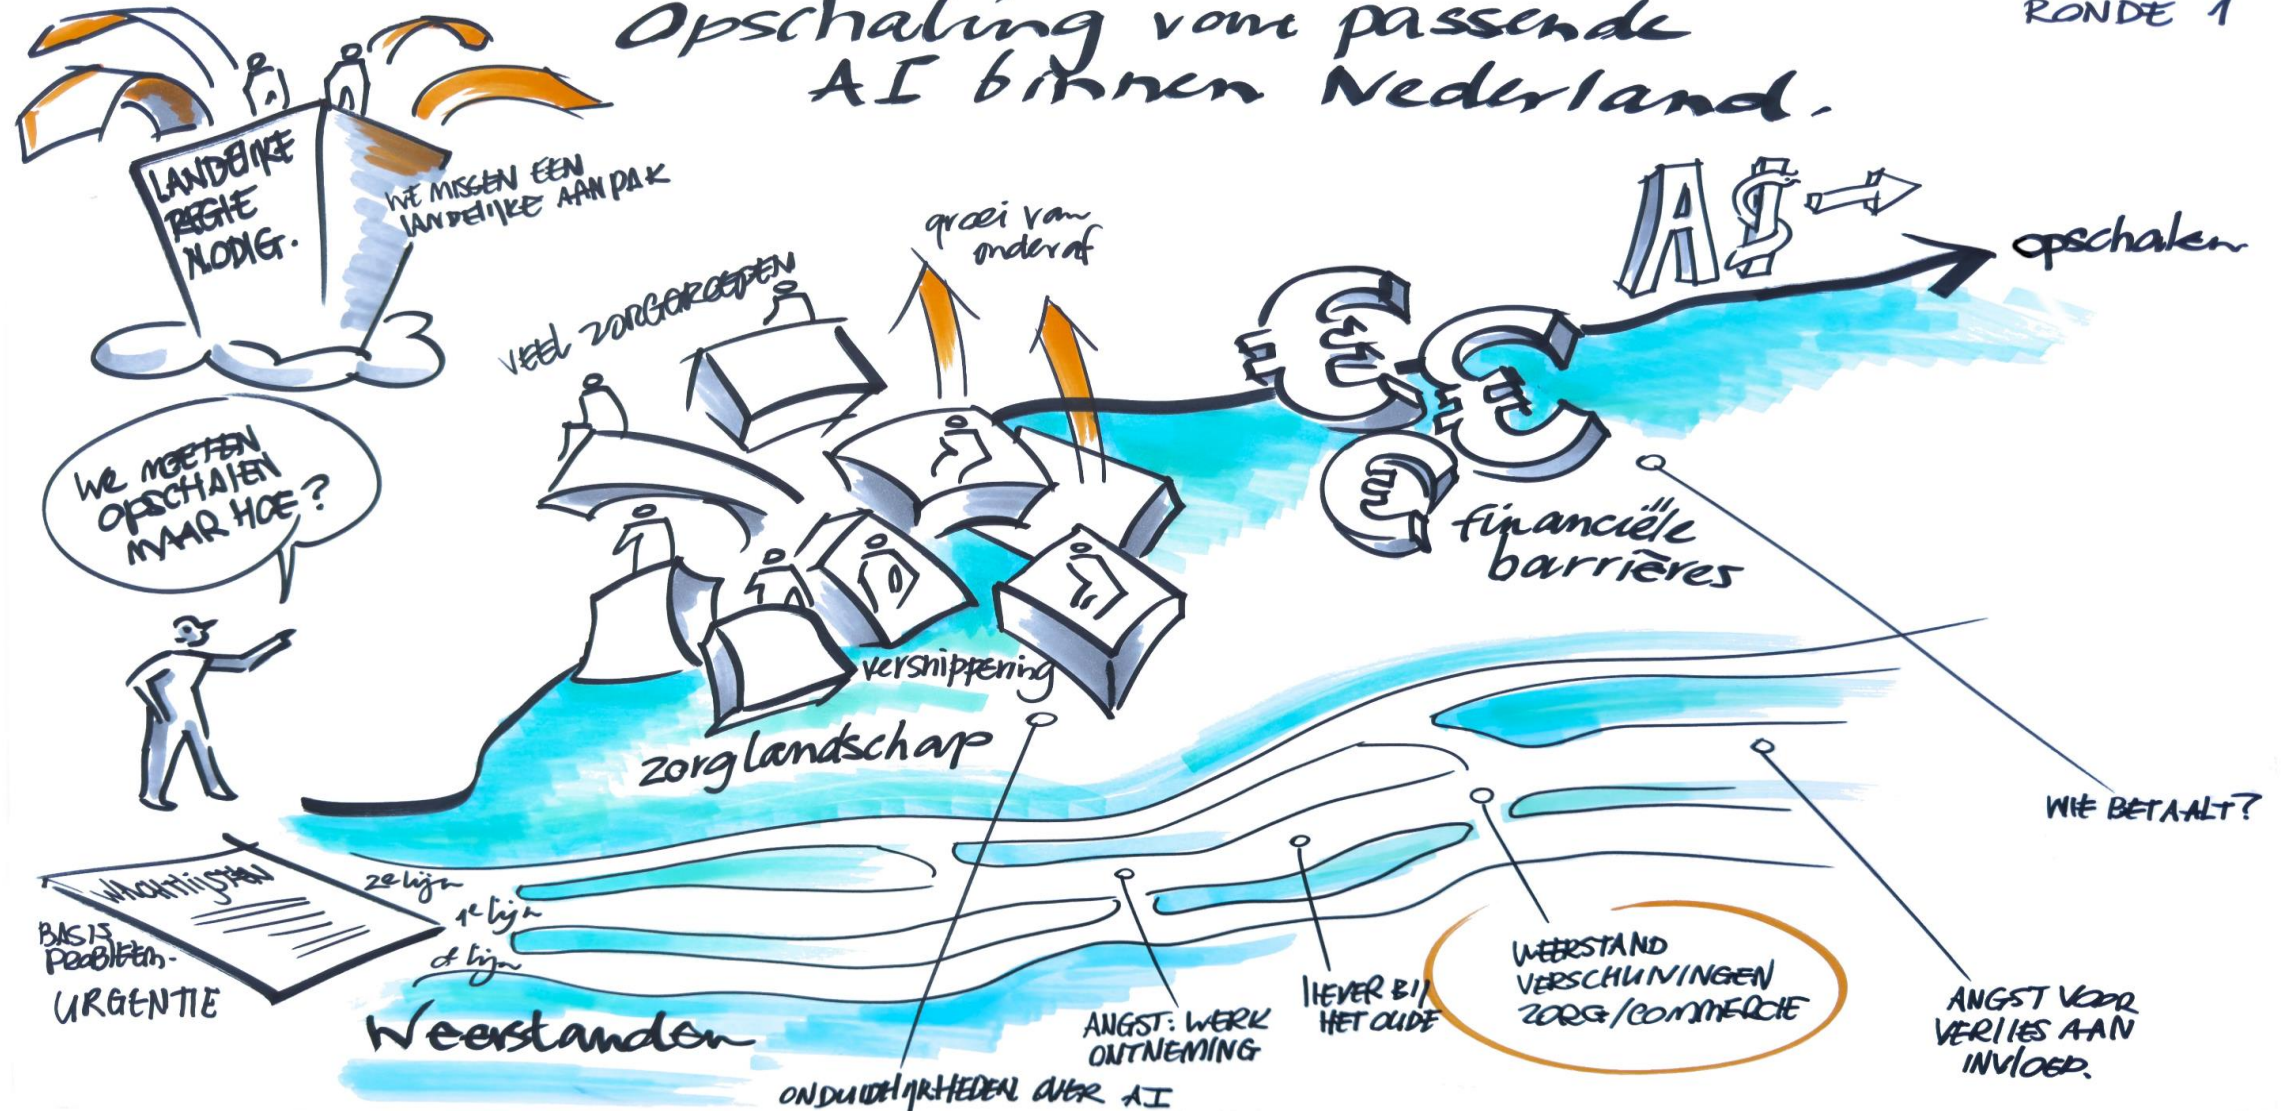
Opschaling van passende AI binnen Nederland.

RONDE 1

LANDELIJKE REGIE NODIG.

WE MISSEN EEN LANDELIJKE AANPAK

groei van onderaf

VEEL ZORGGROEPEN

AI

opschalen

WE MOETEN OPSCHALEN MAAR HOE?

financiële barrières

versnippering

zorglandschap

WIE BETAALT?

WACHTLIJSTEN

BASIS PROBLEEM - URGENTIE

2e lijn
1e lijn
0e lijn

Weerstanden

ANGST: WERK ONTNEMING

LIEVER BIJ HET OUDE

WEERSTAND VERSCHUIVINGEN ZORG/COMMERCIE

ANGST VOOR VERLIES AAN INVLOED.

ONDUIDELIJKHEDEN OVER AI